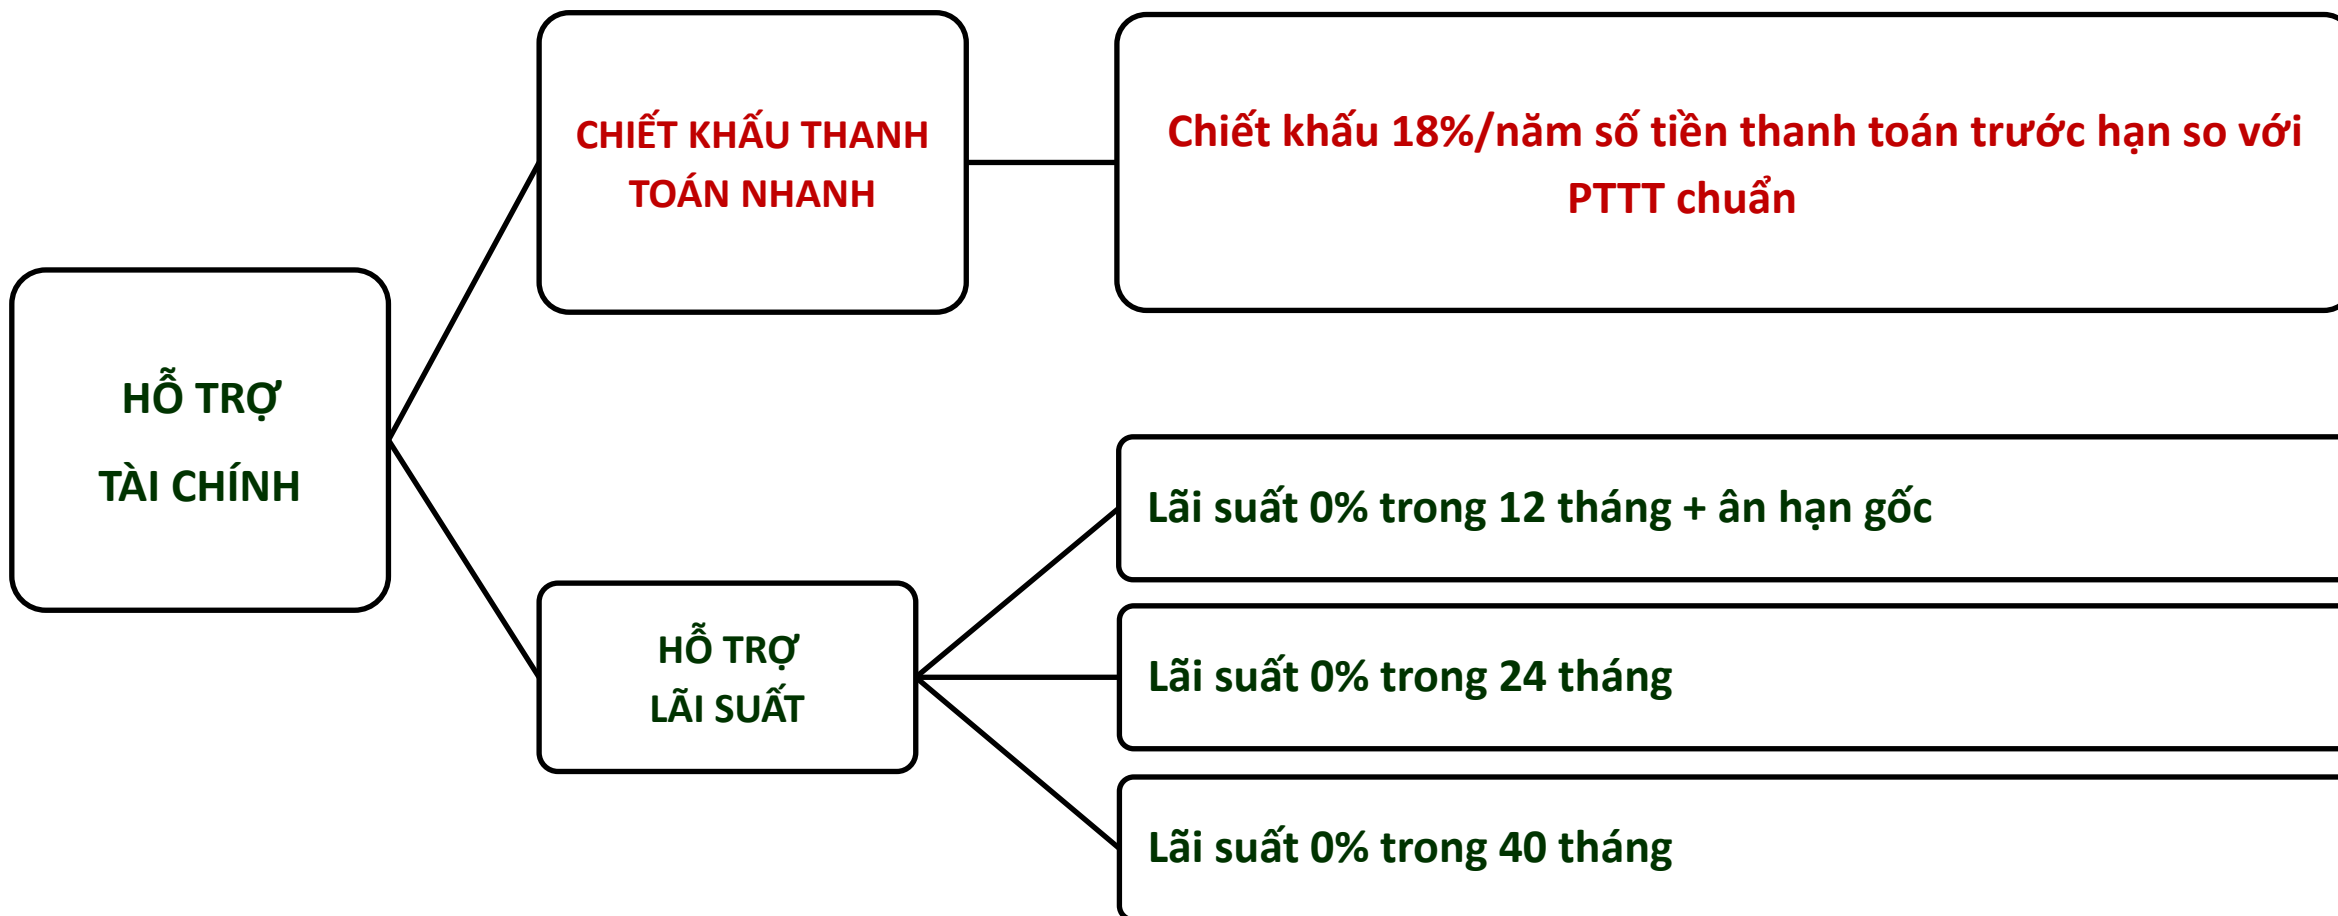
HỖ TRỢ
TÀI CHÍNH

CHIẾT KHẤU THANH TOÁN NHANH

Chiết khấu 18%/năm số tiền thanh toán trước hạn so với PTTT chuẩn

HỖ TRỢ
LÃI SUẤT

Lãi suất 0% trong 12 tháng + ân hạn gốc

Lãi suất 0% trong 24 tháng

Lãi suất 0% trong 40 tháng